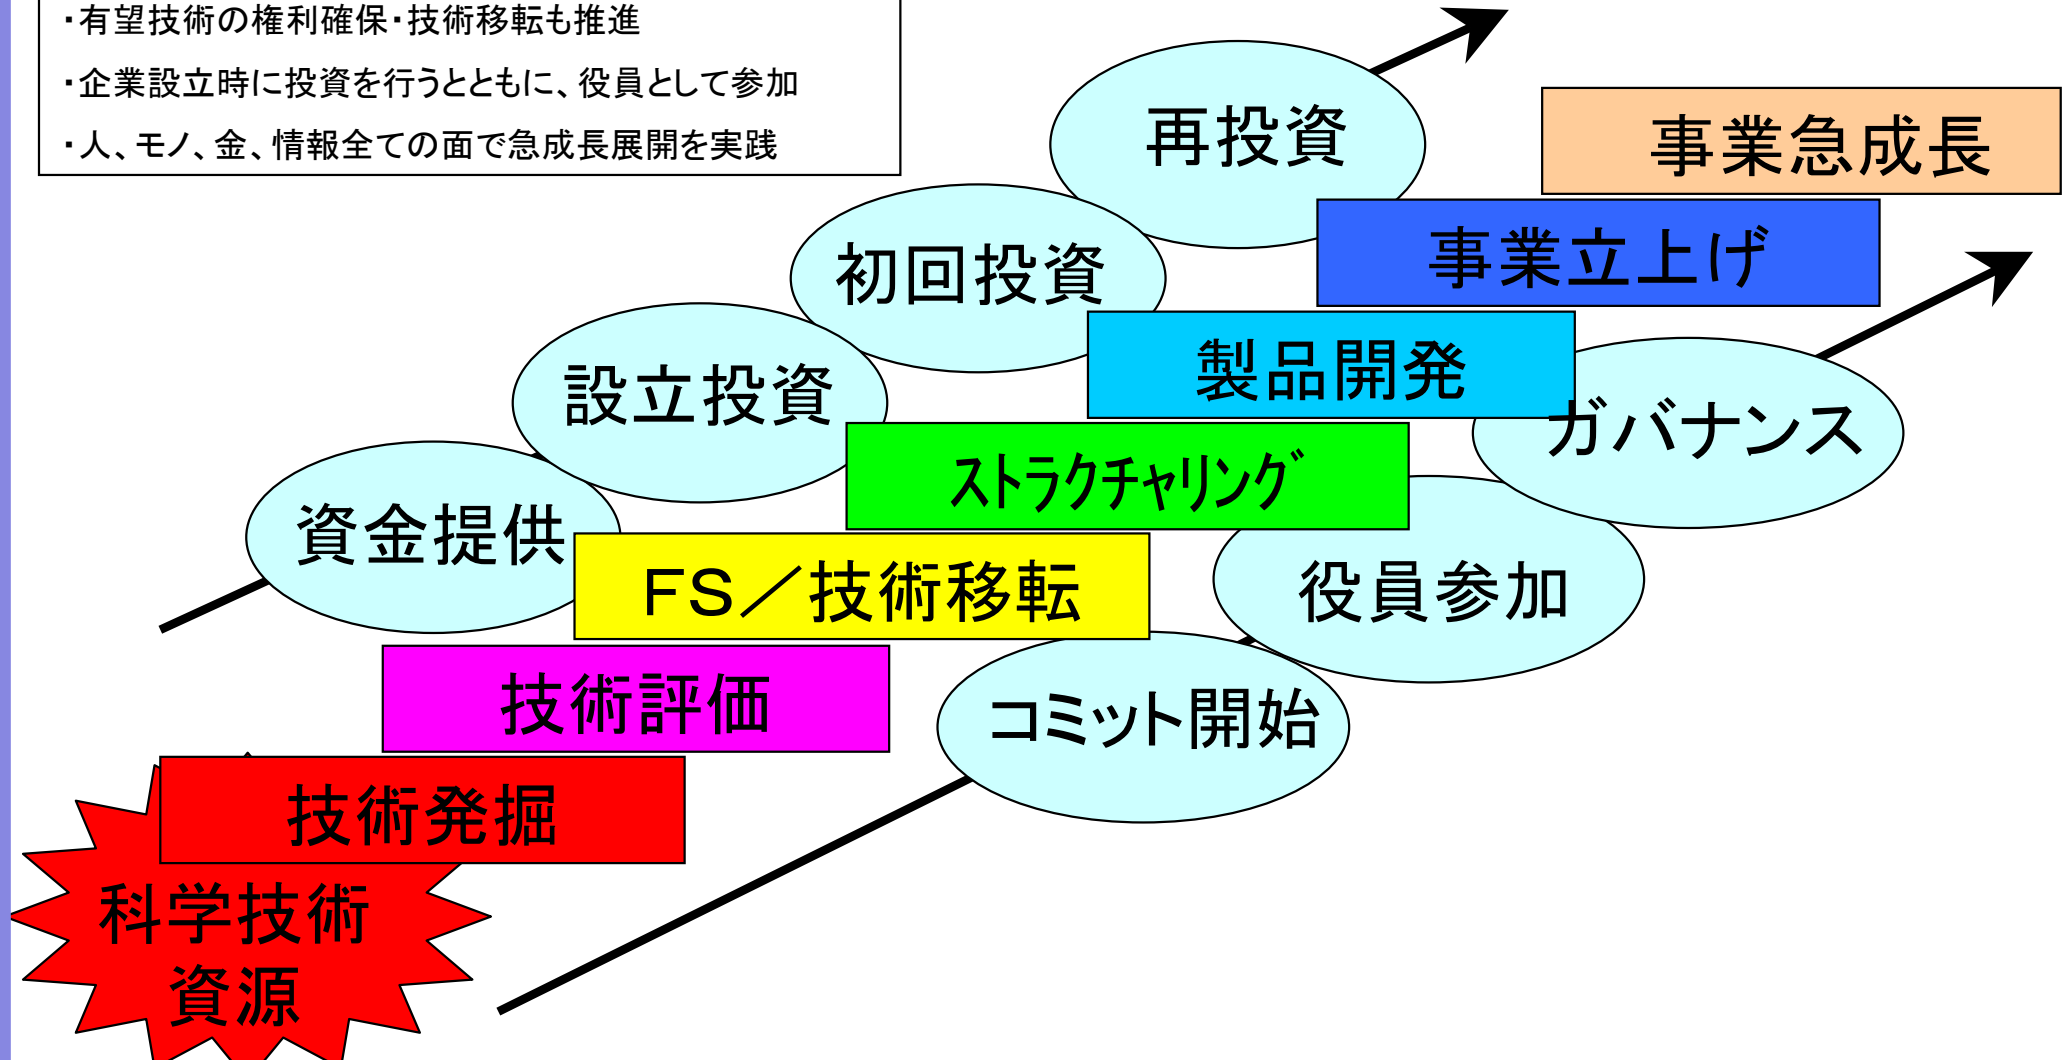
・有望技術の権利確保・技術移転も推進
・企業設立時に投資を行うとともに、役員として参加
・人、モノ、金、情報全ての面で急成長展開を実践

再投資

事業急成長

初回投資

事業立上げ

設立投資

製品開発

ガバナンス

資金提供

ストラクチャリング

FS／技術移転

役員参加

技術評価

コミット開始

技術発掘

科学技術資源